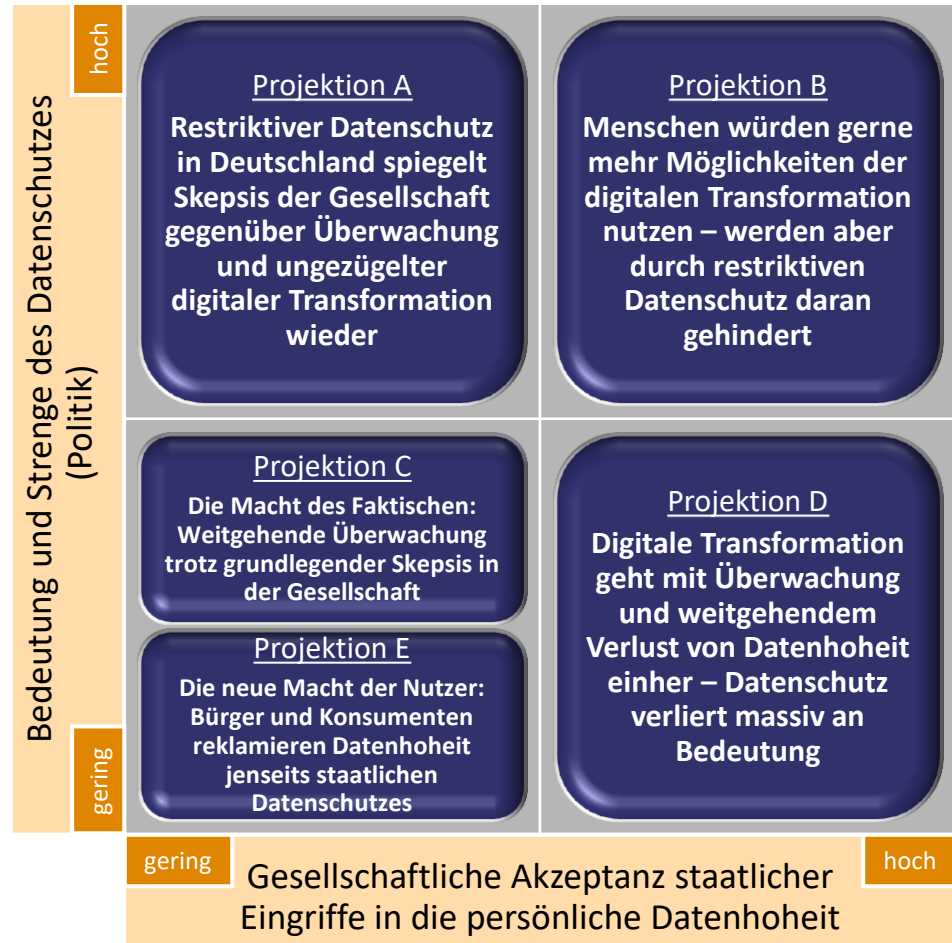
Bedeutung und Strenge des Datenschutzes (Politik)

hoch

gering

Projektion A
Restriktiver Datenschutz in Deutschland spiegelt Skepsis der Gesellschaft gegenüber Überwachung und ungezügelter digitaler Transformation wieder

Projektion B
Menschen würden gerne mehr Möglichkeiten der digitalen Transformation nutzen – werden aber durch restriktiven Datenschutz daran gehindert

Projektion C
Die Macht des Faktischen: Weitgehende Überwachung trotz grundlegender Skepsis in der Gesellschaft

Projektion E
Die neue Macht der Nutzer: Bürger und Konsumenten reklamieren Datenhoheit jenseits staatlichen Datenschutzes

Projektion D
Digitale Transformation geht mit Überwachung und weitgehendem Verlust von Datenhoheit einher – Datenschutz verliert massiv an Bedeutung

gering

hoch

Gesellschaftliche Akzeptanz staatlicher Eingriffe in die persönliche Datenhoheit